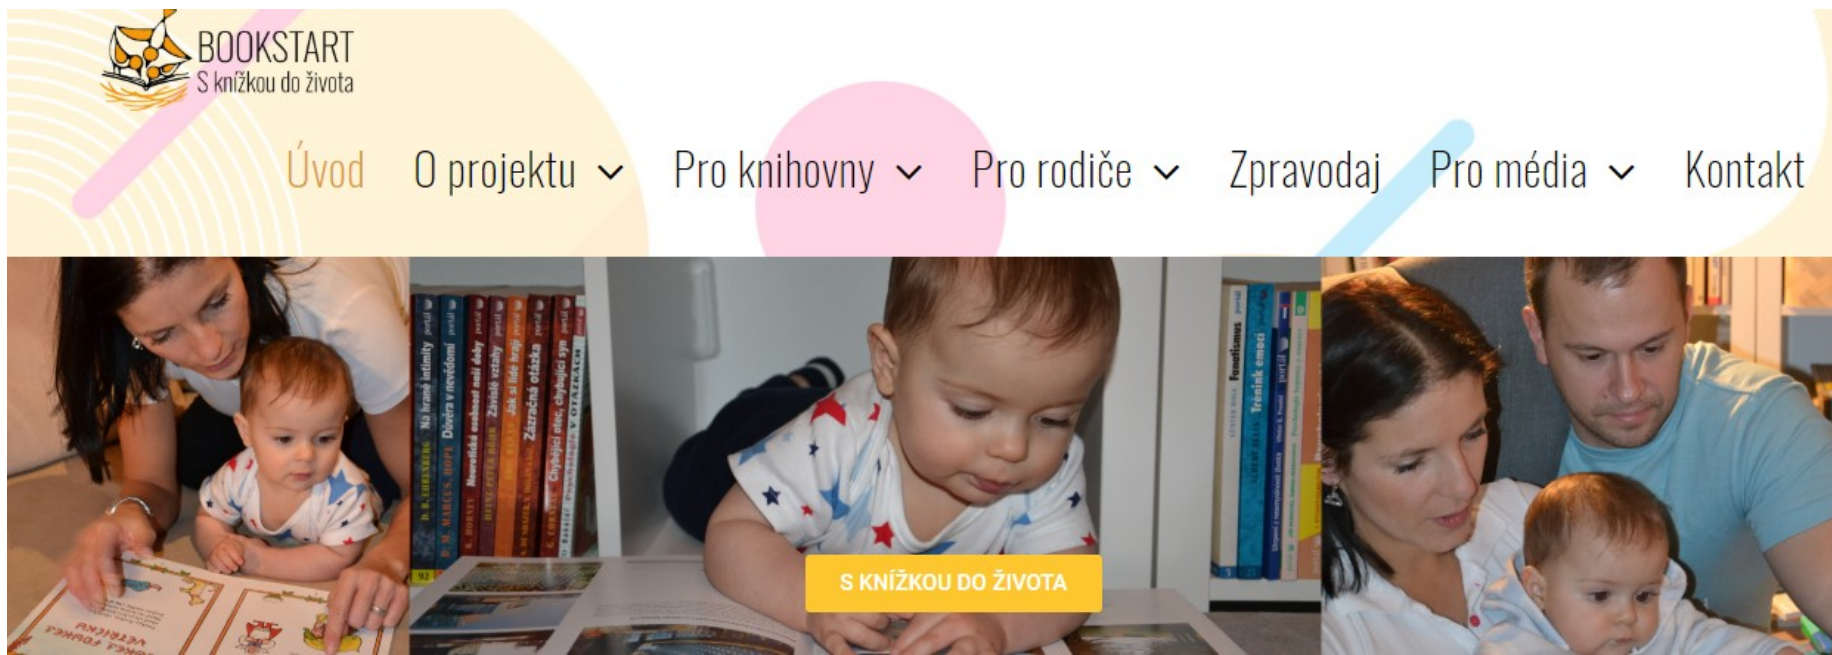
BOOKSTART
S knížkou do života

Úvod O projektu Pro knihovny Pro rodiče Zpravodaj Pro média Kontakt

Na hraně intimity
Důvěra v nevědomí
Neurotická osobnost naší doby
Závislé vztahy
Jak si lidé hrají
Zázračná otázka
Chybějící otec, chybující syn
Fanatismus
Trénink emocí

S KNÍŽKOU DO ŽIVOTA